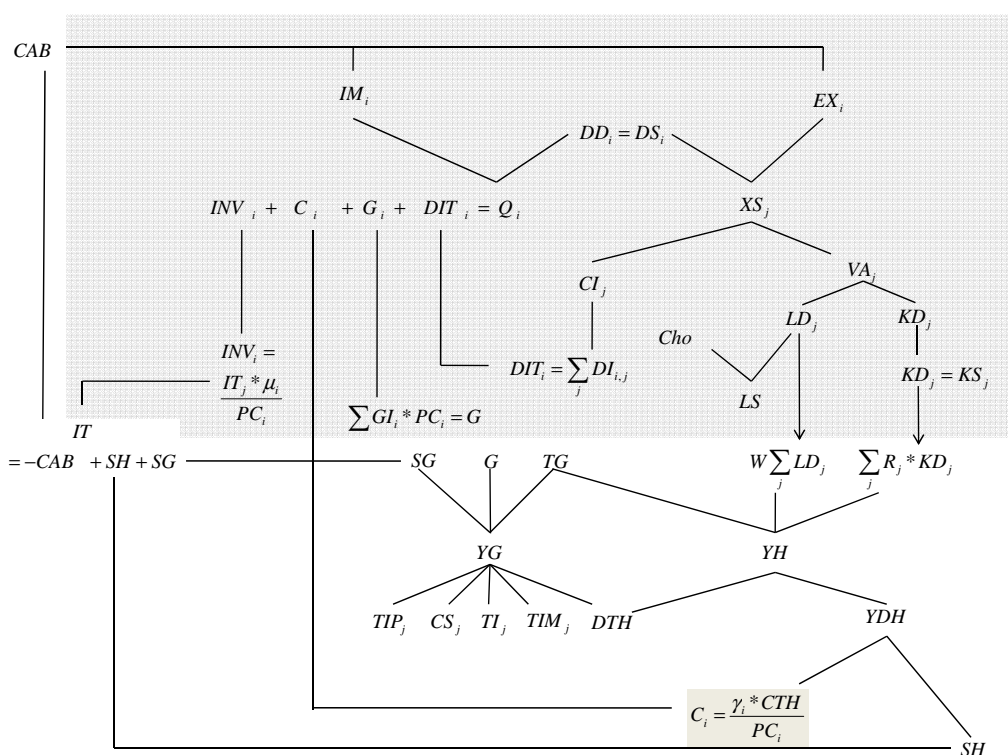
$CAB$

$IM_i$

$EX_i$

$DD_i = DS_i$

$INV_i + C_i + G_i + DIT_i = Q_i$

$XS_j$

$CI_j$

$VA_j$

$LD_j$

$KD_j$

$Cho$

$INV_i = \frac{IT_j * \mu_i}{PC_i}$

$DIT_i = \sum_j DI_{i,j}$

$KD_j = KS_j$

$LS$

$IT$

$\sum GI_i * PC_i = G$

$= -CAB + SH + SG$

$SG$

$G$

$TG$

$W \sum_j LD_j$

$\sum_j R_j * KD_j$

$YG$

$YH$

$TIP_j$ $CS_j$ $TI_j$ $TIM_j$ $DTH$

$YDH$

$C_i = \frac{\gamma_i * CTH}{PC_i}$

$SH$